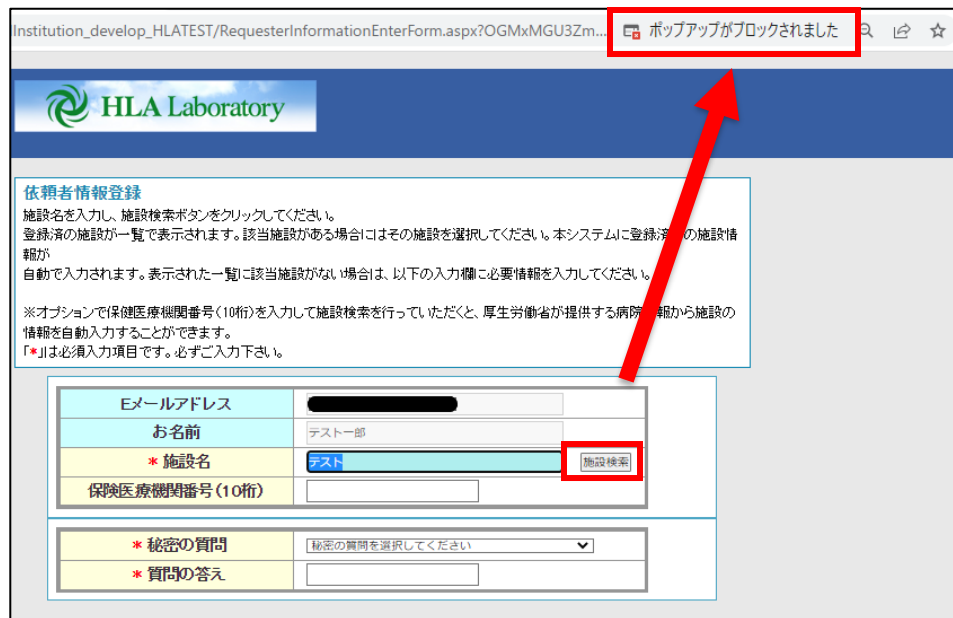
Institution_develop_HLATEST/RequesterInformationEnterForm.aspx?OGMxMGU3Zm...

ポップアップがブロックされました

HLA Laboratory

依頼者情報登録

施設名を入力し、施設検索ボタンをクリックしてください。
登録済の施設が一覧で表示されます。該当施設がある場合にはその施設を選択してください。本システムに登録済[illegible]の施設情報が
自動で入力されます。表示された一覧に該当施設がない場合は、以下の入力欄に必要情報を入力してください。

※オプションで保健医療機関番号(10桁)を入力して施設検索を行っていただくと、厚生労働省が提供する病院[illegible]報から施設の情報を自動入力することができます。
「*」は必須入力項目です。必ずご入力下さい。

| Eメールアドレス | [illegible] |
|---|---|
| お名前 | テスト一郎 |
| * 施設名 | テスト 施設検索 |
| 保険医療機関番号(10桁) | |

| * 秘密の質問 | 秘密の質問を選択してください |
|---|---|
| * 質問の答え | |